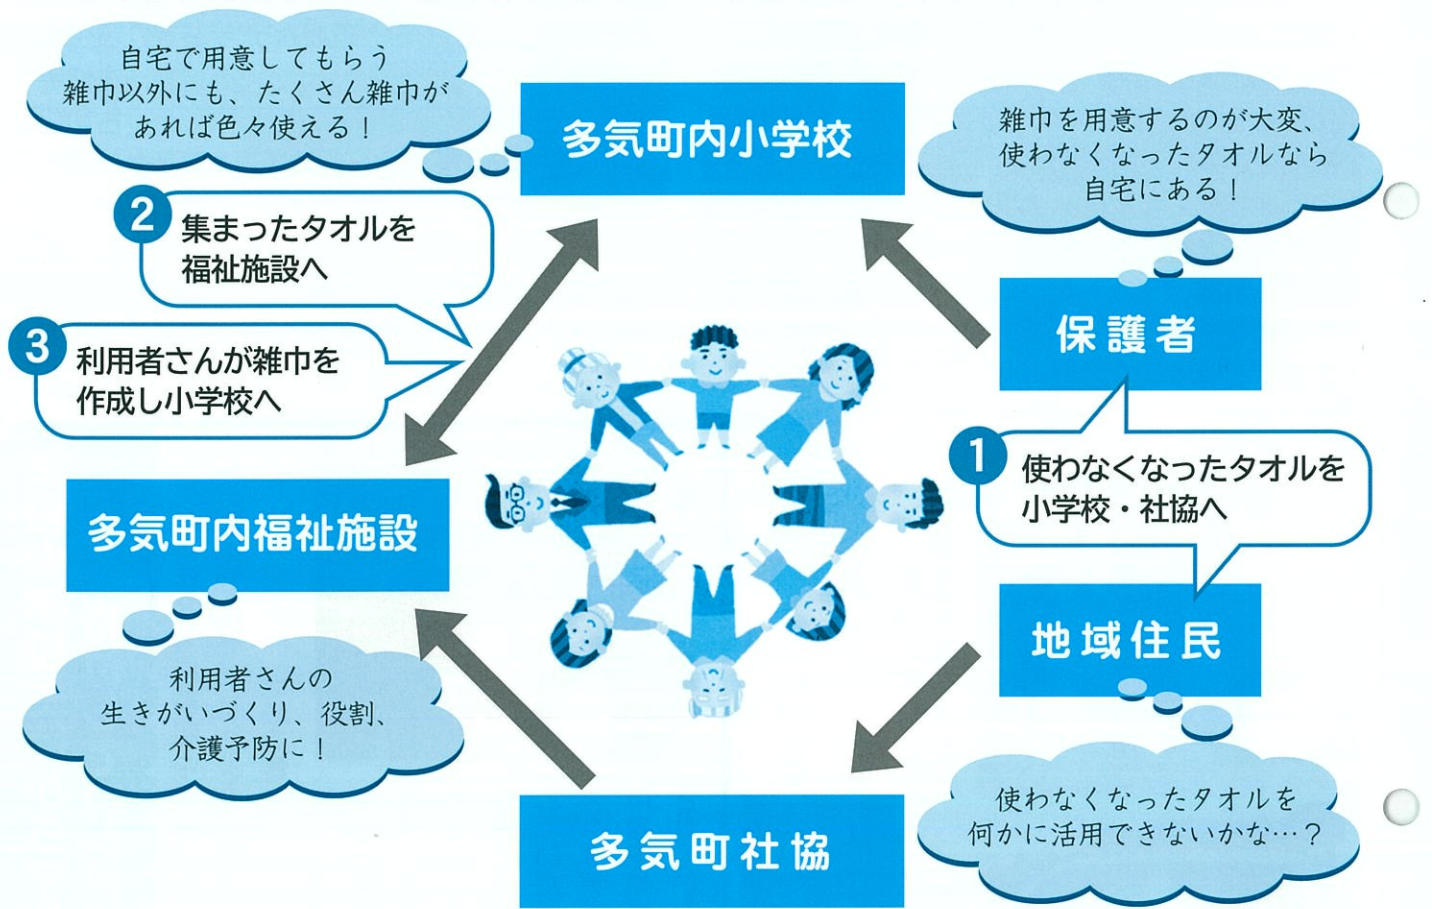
自宅で用意してもらう雑巾以外にも、たくさん雑巾があれば色々使える！

多気町内小学校

雑巾を用意するのが大変、使わなくなったタオルなら自宅にある！

2 集まったタオルを福祉施設へ

3 利用者さんが雑巾を作成し小学校へ

保護者

1 使わなくなったタオルを小学校・社協へ

多気町内福祉施設

地域住民

利用者さんの生きがいづくり、役割、介護予防に！

使わなくなったタオルを何かに活用できないかな…？

多気町社協